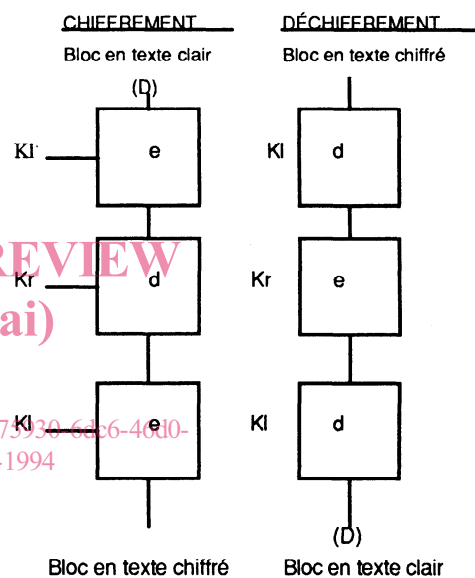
CHIFFREMENT

Bloc en texte clair

(D)

Kl

e

Kr

d

Kl

e

Bloc en texte chiffré

DÉCHIFFREMENT

Bloc en texte chiffré

Kl

d

Kr

e

Kl

d

(D)

Bloc en texte clair

REVIEW

ai)

75930-6dc6-46d0-

-1994